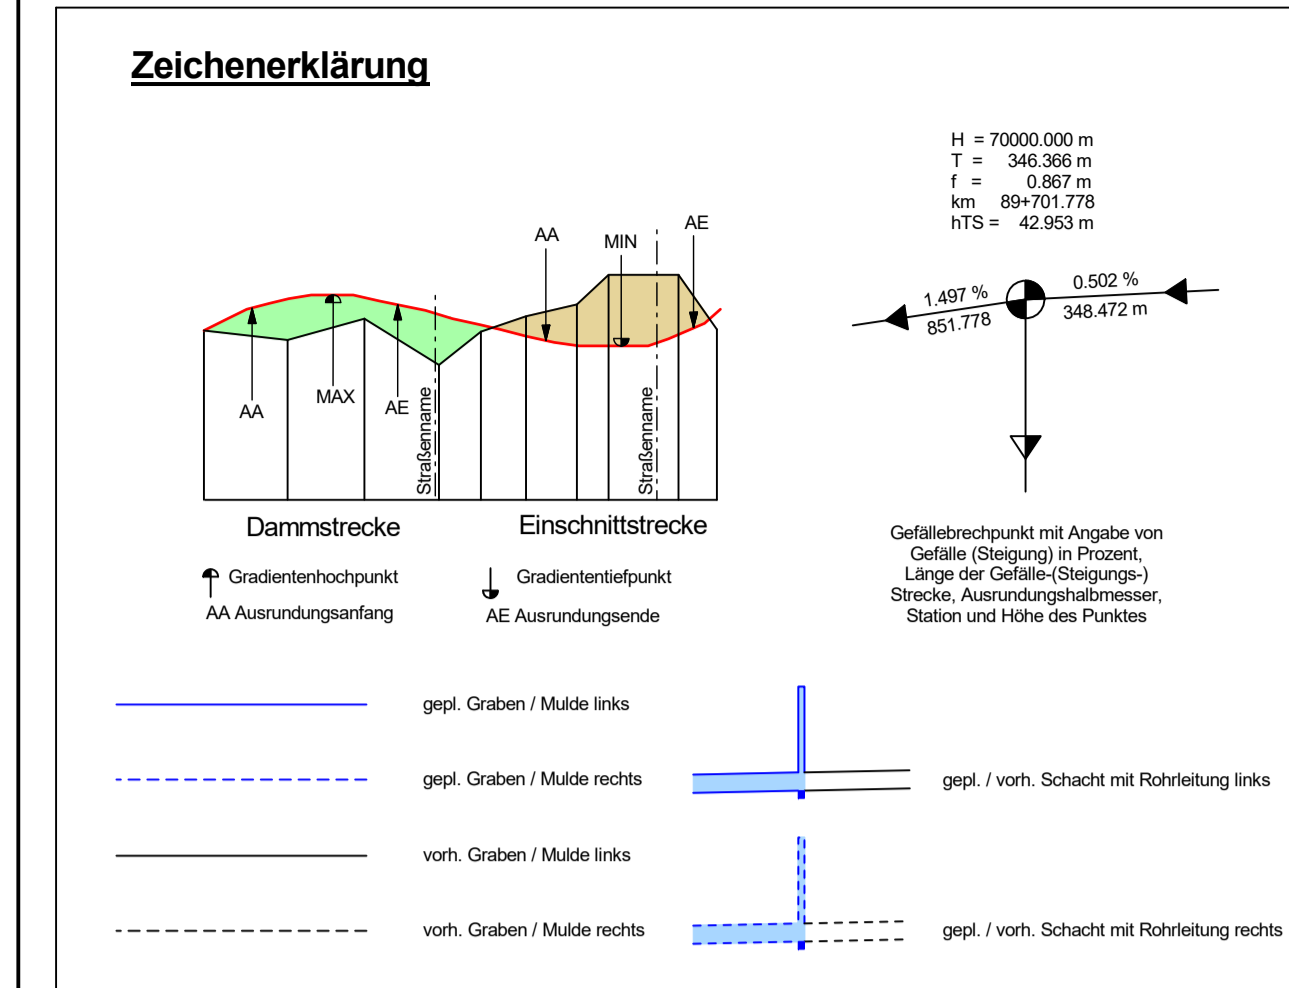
Zeichenerklärung

H = 70000.000 m
T = 346.366 m
f = 0.867 m
km 89+701.778
hTS = 42.953 m

AA
MIN
AE

1.497 %
851.778
0.502 %
348.472 m

AA
MAX
AE
Straßenname
Straßenname

Dammstrecke
Einschnittstrecke

Gefällebrechpunkt mit Angabe von Gefälle (Steigung) in Prozent, Länge der Gefälle-(Steigungs-) Strecke, Ausrundungshalbmesser, Station und Höhe des Punktes

Gradientenhochpunkt
AA Ausrundungsanfang
Gradiententiefpunkt
AE Ausrundungsende

gepl. Graben / Mulde links
gepl. Graben / Mulde rechts
vorh. Graben / Mulde links
vorh. Graben / Mulde rechts

gepl. / vorh. Schacht mit Rohrleitung links
gepl. / vorh. Schacht mit Rohrleitung rechts